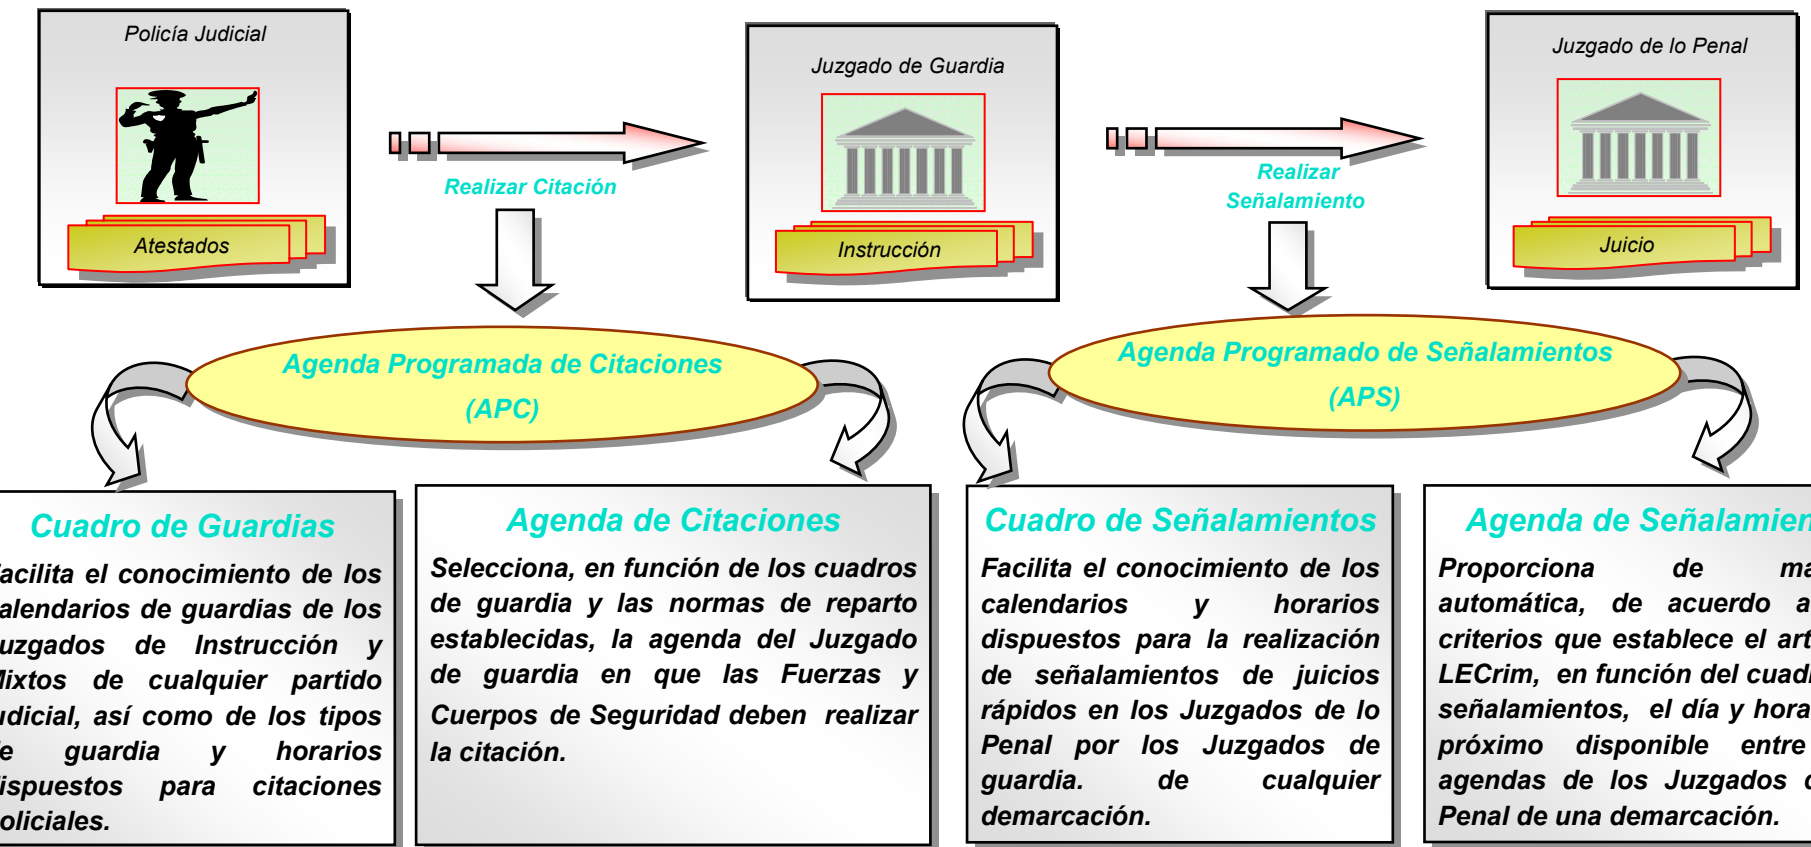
Policía Judicial

Atestados

Realizar Citación

Juzgado de Guardia

Instrucción

Realizar Señalamiento

Juzgado de lo Penal

Juicio

Agenda Programada de Citaciones (APC)

Agenda Programado de Señalamientos (APS)

Cuadro de Guardias

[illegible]acilita el conocimiento de los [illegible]alendarios de guardias de los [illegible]uzgados de Instrucción y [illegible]ixtos de cualquier partido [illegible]udicial, así como de los tipos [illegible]e guardia y horarios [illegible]ispuestos para citaciones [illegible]oliciales.

Agenda de Citaciones

Selecciona, en función de los cuadros de guardia y las normas de reparto establecidas, la agenda del Juzgado de guardia en que las Fuerzas y Cuerpos de Seguridad deben realizar la citación.

Cuadro de Señalamientos

Facilita el conocimiento de los calendarios y horarios dispuestos para la realización de señalamientos de juicios rápidos en los Juzgados de lo Penal por los Juzgados de guardia. de cualquier demarcación.

Agenda de Señalamien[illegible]

Proporciona de ma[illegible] automática, de acuerdo a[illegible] criterios que establece el art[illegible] LECrim, en función del cuad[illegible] señalamientos, el día y hora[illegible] próximo disponible entre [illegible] agendas de los Juzgados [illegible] Penal de una demarcación.